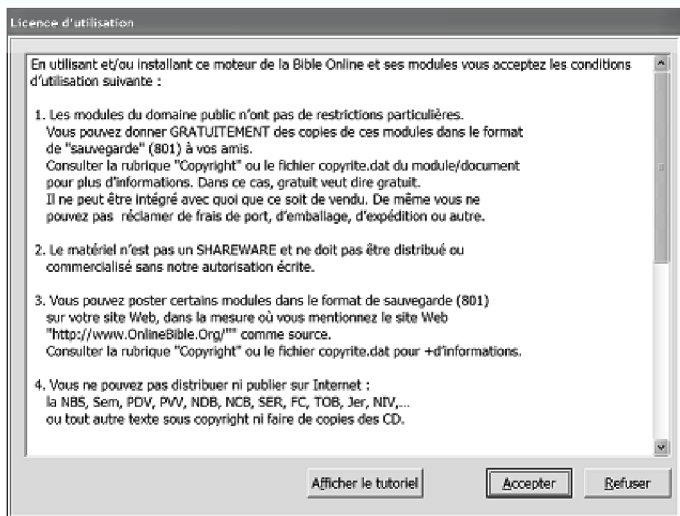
Licence d'utilisation

En utilisant et/ou installant ce moteur de la Bible Online et ses modules vous acceptez les conditions d'utilisation suivante :

1. Les modules du domaine public n'ont pas de restrictions particulières. Vous pouvez donner GRATUITEMENT des copies de ces modules dans le format de "sauvegarde" (801) à vos amis. Consulter la rubrique "Copyright" ou le fichier copyrite.dat du module/document pour plus d'informations. Dans ce cas, gratuit veut dire gratuit. Il ne peut être intégré avec quoi que ce soit de vendu. De même vous ne pouvez pas réclamer de frais de port, d'emballage, d'expédition ou autre.

2. Le matériel n'est pas un SHAREWARE et ne doit pas être distribué ou commercialisé sans notre autorisation écrite.

3. Vous pouvez poster certains modules dans le format de sauvegarde (801) sur votre site Web, dans la mesure où vous mentionnez le site Web "http://www.OnlineBible.Org/"" comme source. Consulter la rubrique "Copyright" ou le fichier copyrite.dat pour +d'informations.

4. Vous ne pouvez pas distribuer ni publier sur Internet : la NBS, Sem, PDV, PVV, NDB, NCB, SER, FC, TOB, Jer, NIV,... ou tout autre texte sous copyright ni faire de copies des CD.

Afficher le tutoriel | Accepter | Refuser